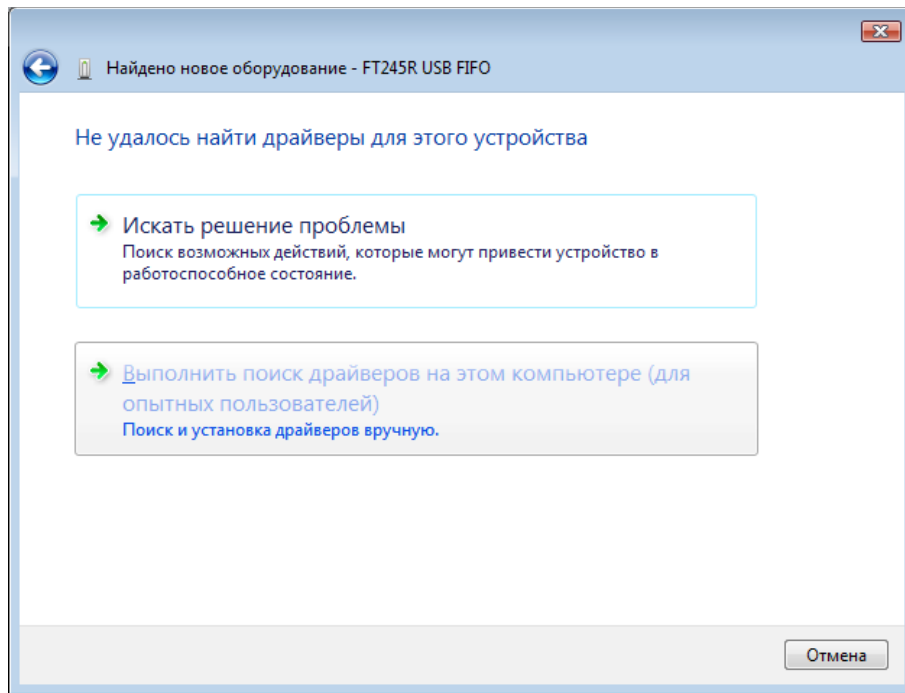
Найдено новое оборудование - FT245R USB FIFO

Не удалось найти драйверы для этого устройства

Искать решение проблемы
Поиск возможных действий, которые могут привести устройство в работоспособное состояние.

Выполнить поиск драйверов на этом компьютере (для опытных пользователей)
Поиск и установка драйверов вручную.

Отмена